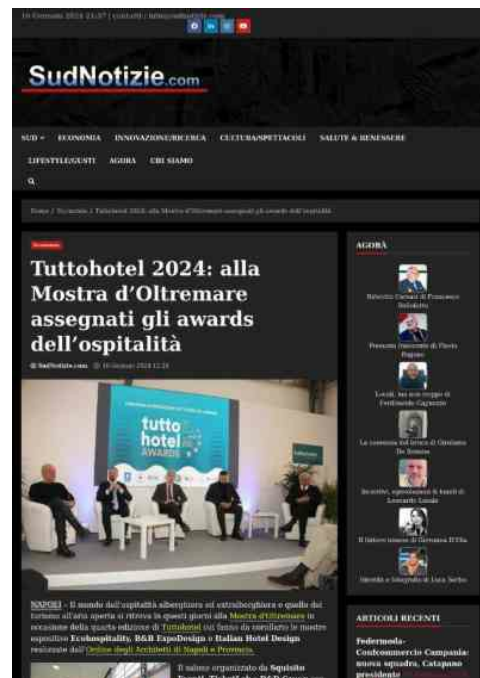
16 Gennaio 2024 21:37 | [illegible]

SudNotizie.com

SUD ▾ ECONOMIA INNOVAZIONE/RICERCA CULTURA/SPETTACOLI SALUTE & BENESSERE LIFESTYLE/GUSTI AGORÀ CHI SIAMO

Home / Economia / Tuttohotel 2024: alla Mostra d'Oltremare assegnati gli awards dell'ospitalità

Economia

Tuttohotel 2024: alla Mostra d'Oltremare assegnati gli awards dell'ospitalità

SudNotizie.com 16 Gennaio 2024 12:28

tutto hotel AWARDS

NAPOLI – Il mondo dell'ospitalità alberghiera ed extralberghiera e quello del turismo all'aria aperta si ritrova in questi giorni alla Mostra d'Oltremare in occasione della quarta edizione di Tuttohotel con l'avvio di ritornare le mostre espositive Ecohospitality, B&B ExpoDesign e Italian Hotel Design realizzate dall'Ordine degli Architetti di Napoli e Provincia.

Il salone organizzato da Squisito Eventi, Tuttohotel e B&B Expo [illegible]

AGORÀ

Ritratto Carnati di Francesco Befaldetti

Francesca Graziosetti di Flavio Ragusa

Locali, tasi non troppo di Ferdinando Capuccio

La contessa del tirico di Girolamo De Simone

Incontro, apocalissamo il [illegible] di Leonardo Lasala

Il fattore umano di Giovanna D'Elia

Identità e fotografia di Luca Serbo

ARTICOLI RECENTI

Federmoda-Confcommercio Campania: nuova squadra, Catapano presidente